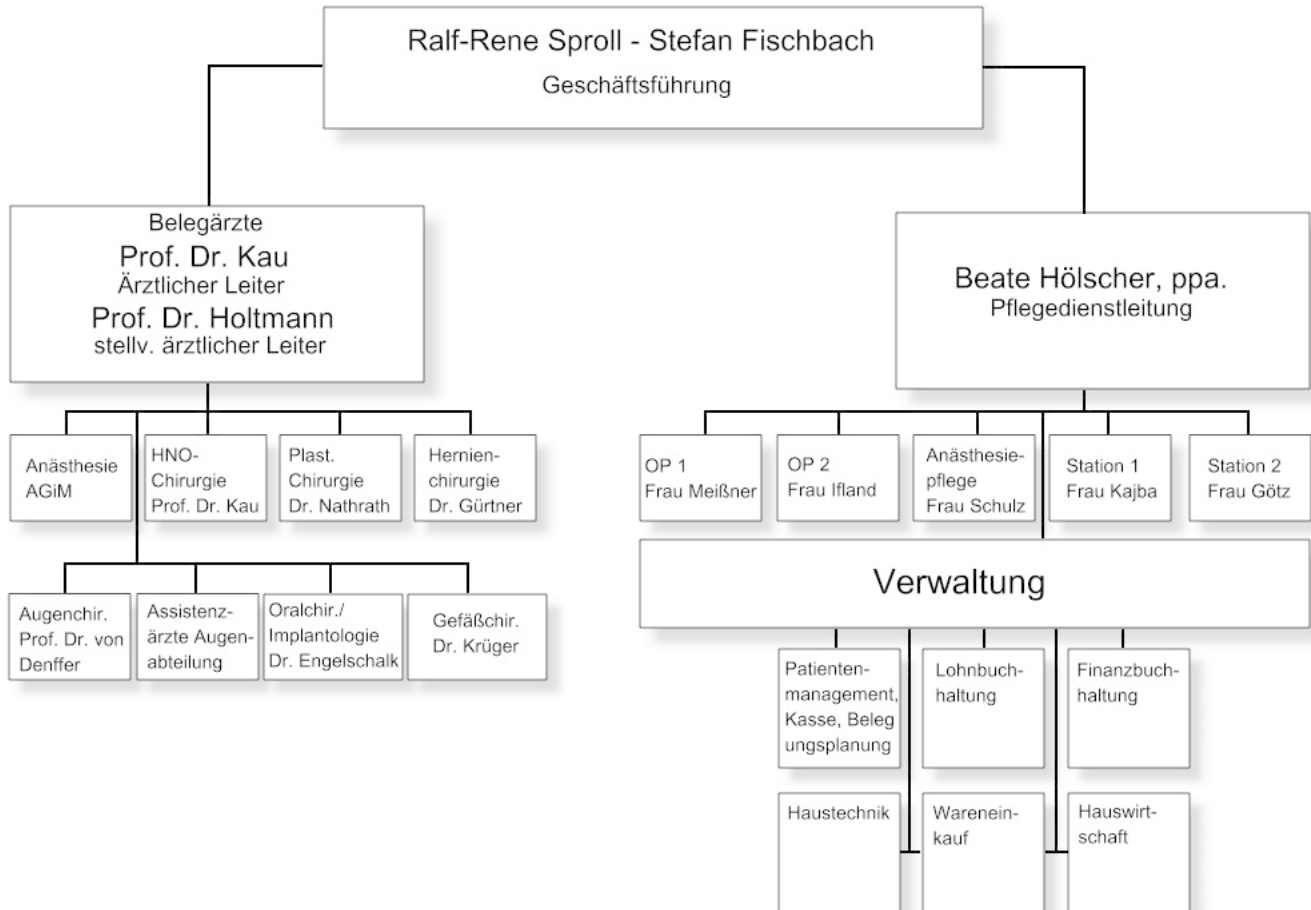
Ralf-Rene Sproll - Stefan Fischbach
Geschäftsführung

Belegärzte
Prof. Dr. Kau
Ärztlicher Leiter
Prof. Dr. Holtmann
stellv. ärztlicher Leiter

Anästhesie AGiM

HNO-Chirurgie Prof. Dr. Kau

Plast. Chirurgie Dr. Nathrath

Herniencirurgie Dr. Gürtner

Augenchir. Prof. Dr. von Denffer

Assistenzärzte Augenabteilung

Oralchir./ Implantologie Dr. Engelschalk

Gefäßchir. Dr. Krüger

Beate Hölscher, ppa.
Pflegedienstleitung

OP 1 Frau Meißner

OP 2 Frau Ifland

Anästhesiepflege Frau Schulz

Station 1 Frau Kajba

Station 2 Frau Götz

Verwaltung

Patientenmanagement, Kasse, Beleg ungsplanung

Lohnbuchhaltung

Finanzbuchhaltung

Haustechnik

Wareneinkauf

Hauswirtschaft